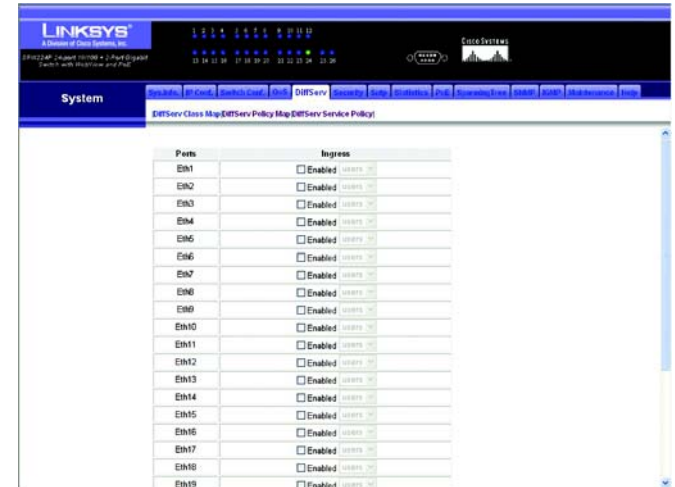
LINKSYS®
A Division of Cisco Systems, Inc.

SRW224P 24-port 10/100 + 2-Port Gigabit Switch with WebView and PoE

1 2 3 4 5 6 7 8 9 10 11 12

13 14 15 16 17 18 19 20 21 22 23 24 25 26

CISCO SYSTEMS

System

Sys.Info. | IP Conf. | Switch Conf. | QoS | DiffServ | Security | Setp | Statistics | PoE | Spanning tree | SNMP | IGMP | Maintenance | Help

DiffServ Class Map | DiffServ Policy Map | DiffServ Service Policy |

| Ports | Ingress |
|---|---|
| Eth1 | ☐ Enabled users |
| Eth2 | ☐ Enabled users |
| Eth3 | ☐ Enabled users |
| Eth4 | ☐ Enabled users |
| Eth5 | ☐ Enabled users |
| Eth6 | ☐ Enabled users |
| Eth7 | ☐ Enabled users |
| Eth8 | ☐ Enabled users |
| Eth9 | ☐ Enabled users |
| Eth10 | ☐ Enabled users |
| Eth11 | ☐ Enabled users |
| Eth12 | ☐ Enabled users |
| Eth13 | ☐ Enabled users |
| Eth14 | ☐ Enabled users |
| Eth15 | ☐ Enabled users |
| Eth16 | ☐ Enabled users |
| Eth17 | ☐ Enabled users |
| Eth18 | ☐ Enabled users |
| Eth19 | ☐ Enabled users |